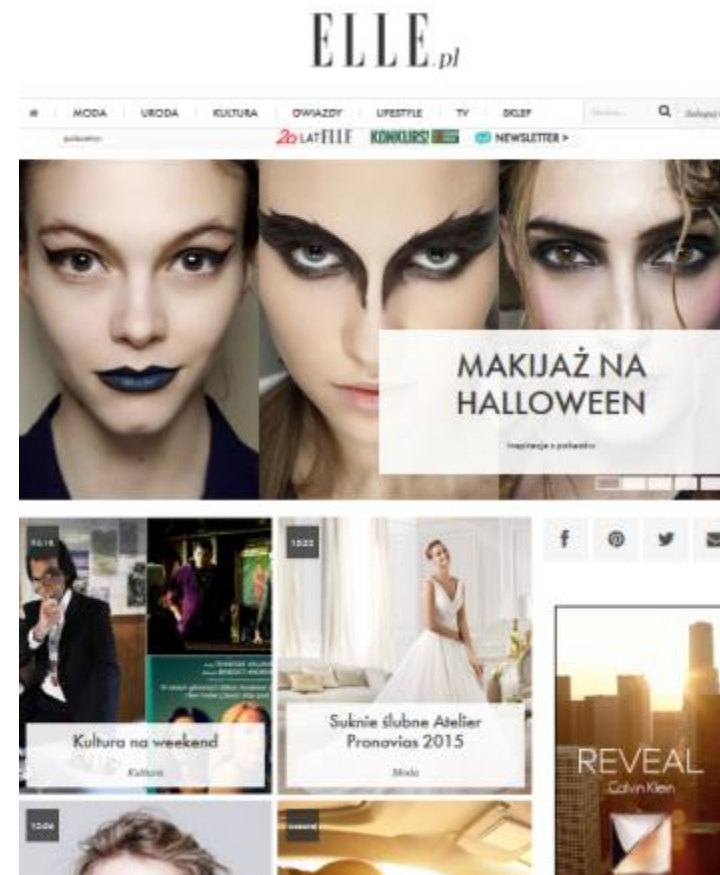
ELLE.pl

MODA | URODA | KULTURA | GWIAZDY | LIFESTYLE | TV | SKLEP

20 LAT ELLE KONKURS! NEWSLETTER >

MAKIJAŻ NA HALLOWEEN

Inspiracje z pokazów

Kultura na weekend

Kultura

Suknie ślubne Atelier Pronovias 2015

Moda

REVEAL
Calvin Klein